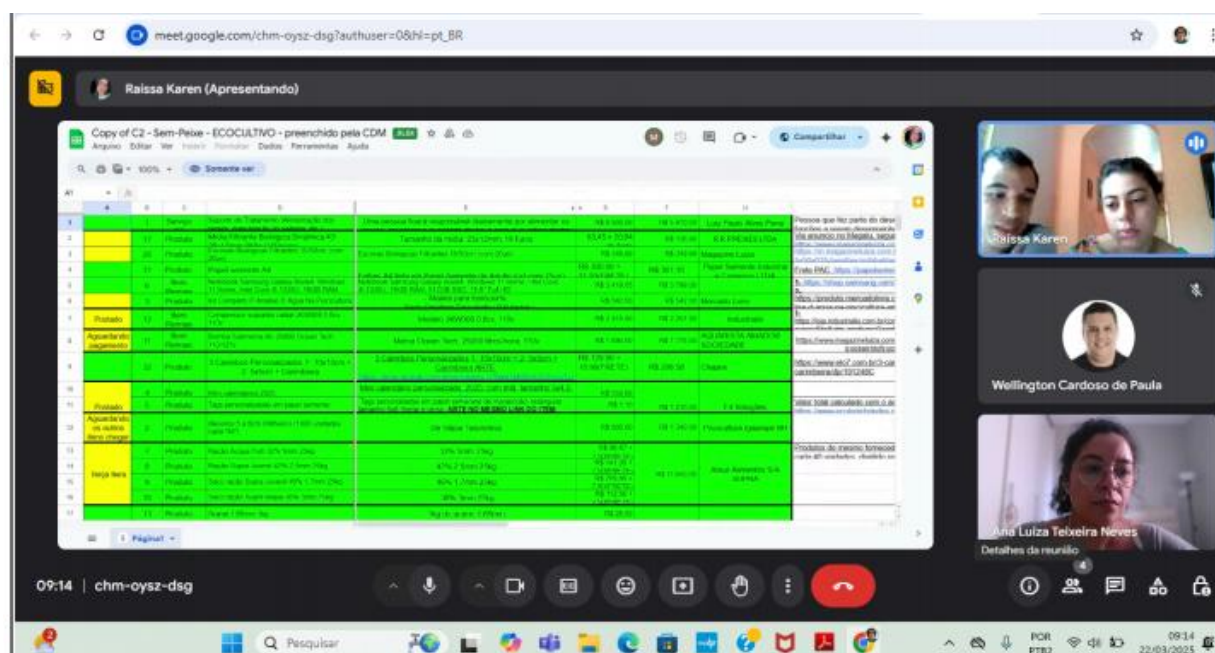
meet.google.com/chm-oysz-dsg?authuser=0&hl=pt_BR

Raissa Karen (Apresentando)

Copy of C2 - Sem-Peixe - ECOCULTIVO - preenchido pela CDM XLSX

Arquivo Editar Ver Inserir Formatar Dados Ferramentas Ajuda

100% Somente ver

Compartilhar

| | | | | | | | |
|---|---|---|---|---|---|---|---|
| | | Serviço | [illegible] | Uma pessoa ficará responsável diariamente por alimentar os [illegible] | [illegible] | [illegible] | Luiz Paulo Alves Pires |
| | 17 | Produto | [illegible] | Tamanho da rede: 25x12mm, 10 fios | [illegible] | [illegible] | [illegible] |
| | | Produto | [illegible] | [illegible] | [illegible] | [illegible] | Magazine Luiza |
| | | Produto | Papel sementes A4 | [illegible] | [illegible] | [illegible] | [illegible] |
| | | Bem | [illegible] | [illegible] | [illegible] | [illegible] | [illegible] |
| | | Produto | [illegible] | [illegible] | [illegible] | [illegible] | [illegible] |
| Postado | | Bem | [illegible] | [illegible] | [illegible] | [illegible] | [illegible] |
| Aguardando pagamento | | Bem | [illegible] | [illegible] | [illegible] | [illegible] | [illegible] |
| | | Produto | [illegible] | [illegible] | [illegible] | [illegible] | Chapeu |
| | | Produto | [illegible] | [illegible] | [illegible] | | |
| Postado | | Produto | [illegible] | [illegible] | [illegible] | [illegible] | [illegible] |
| Aguardando os outros itens chegar | | Produto | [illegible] | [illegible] | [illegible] | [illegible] | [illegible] |
| | | Produto | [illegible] | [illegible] | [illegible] | | |
| Início fevereiro | | Produto | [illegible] | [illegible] | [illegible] | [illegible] | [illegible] |
| | | Produto | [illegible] | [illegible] | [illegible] | | |
| | | Produto | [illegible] | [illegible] | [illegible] | | |
| | | Produto | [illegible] | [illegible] | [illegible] | | |

Página1

Raissa Karen

Wellington Cardoso de Paula

Ana Luiza Teixeira Neves

Detalhes da reunião

09:14 | chm-oysz-dsg

Pesquisar

POR PTB2 09:14 22/03/2025